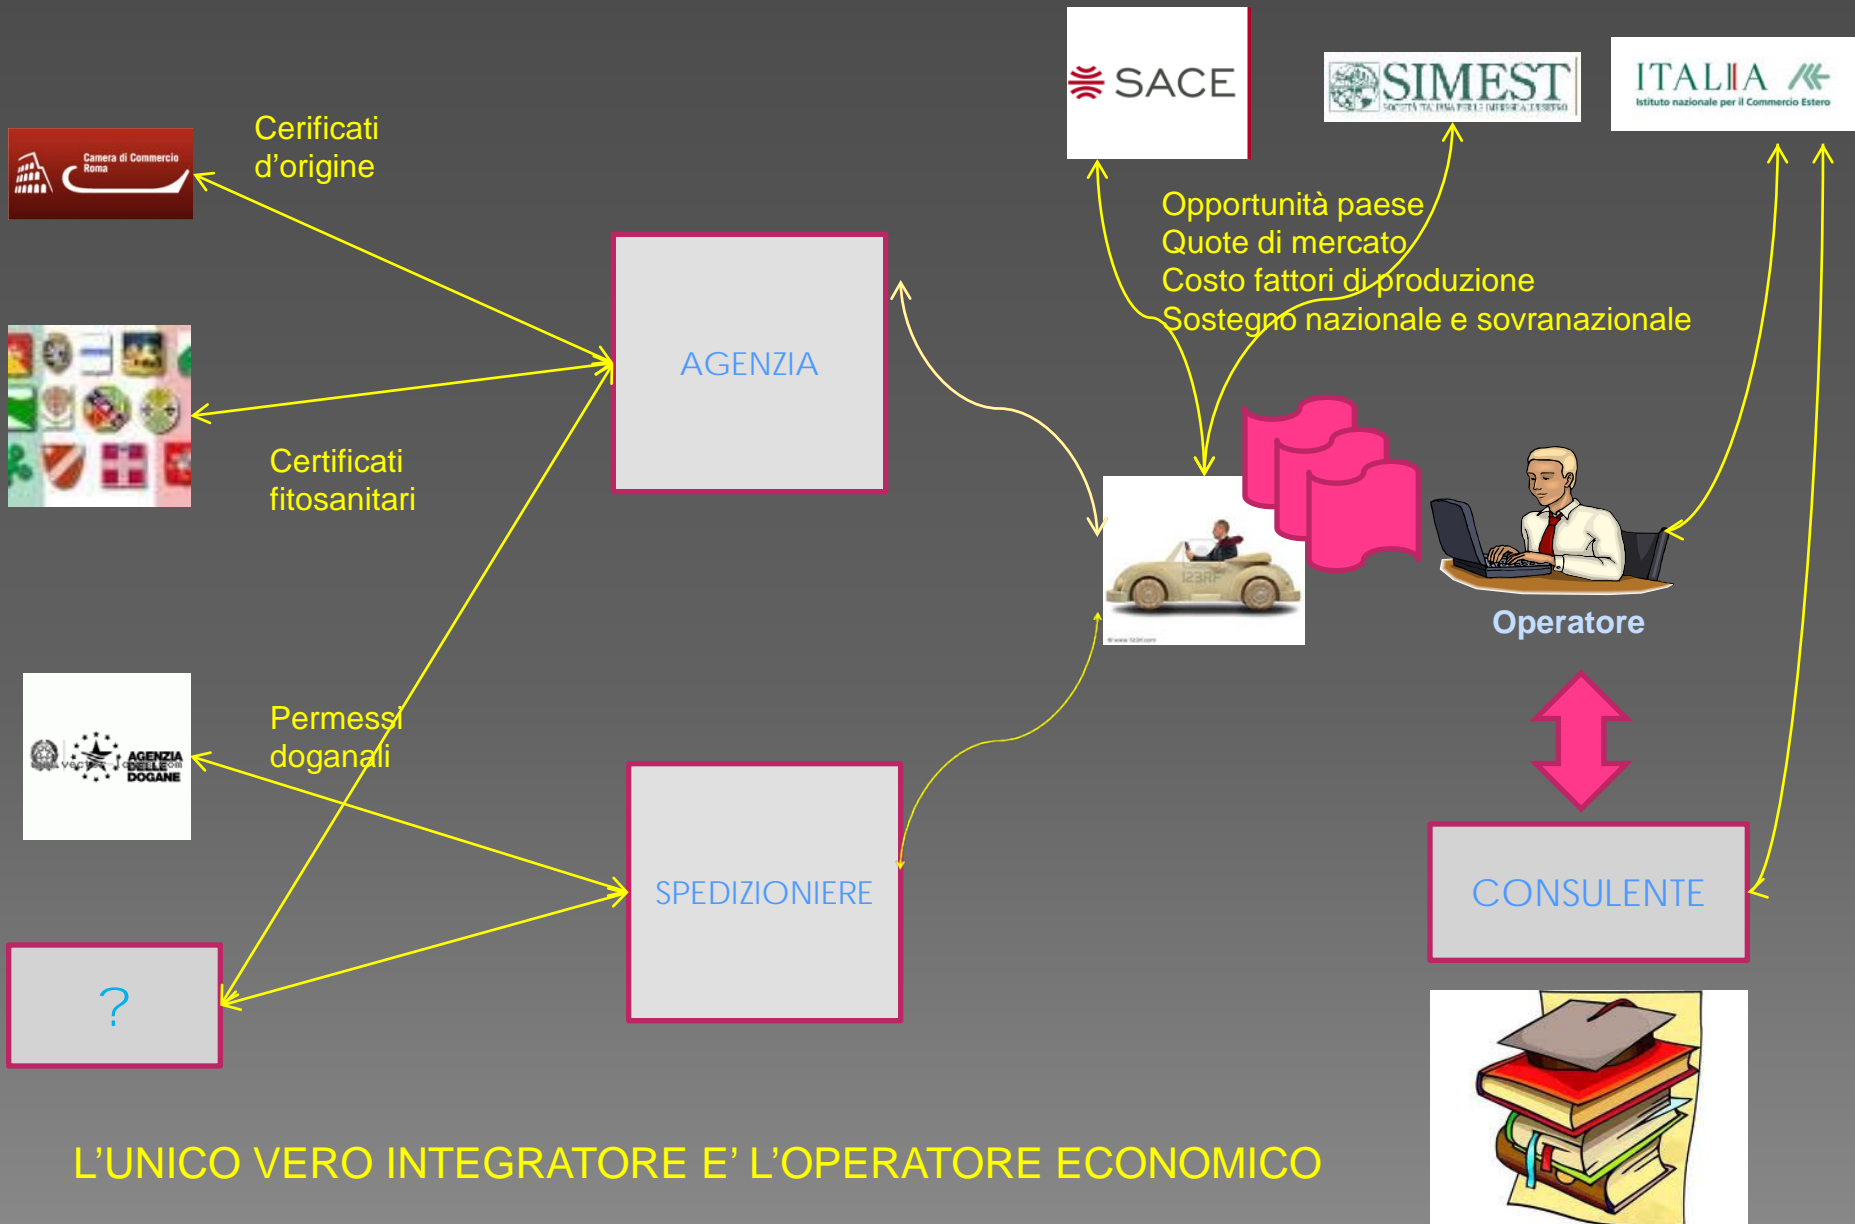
SACE

SIMEST
SOCIETÀ ITALIANA PER LE IMPRESE ALL'ESTERO

ITALIA
Istituto nazionale per il Commercio Estero

Camera di Commercio Roma

Cerificati d'origine

Opportunità paese
Quote di mercato
Costo fattori di produzione
Sostegno nazionale e sovranazionale

AGENZIA

Certificati fitosanitari

123RF

Operatore

AGENZIA DELLE DOGANE

Permessi doganali

SPEDIZIONIERE

CONSULENTE

?

L'UNICO VERO INTEGRATORE E' L'OPERATORE ECONOMICO